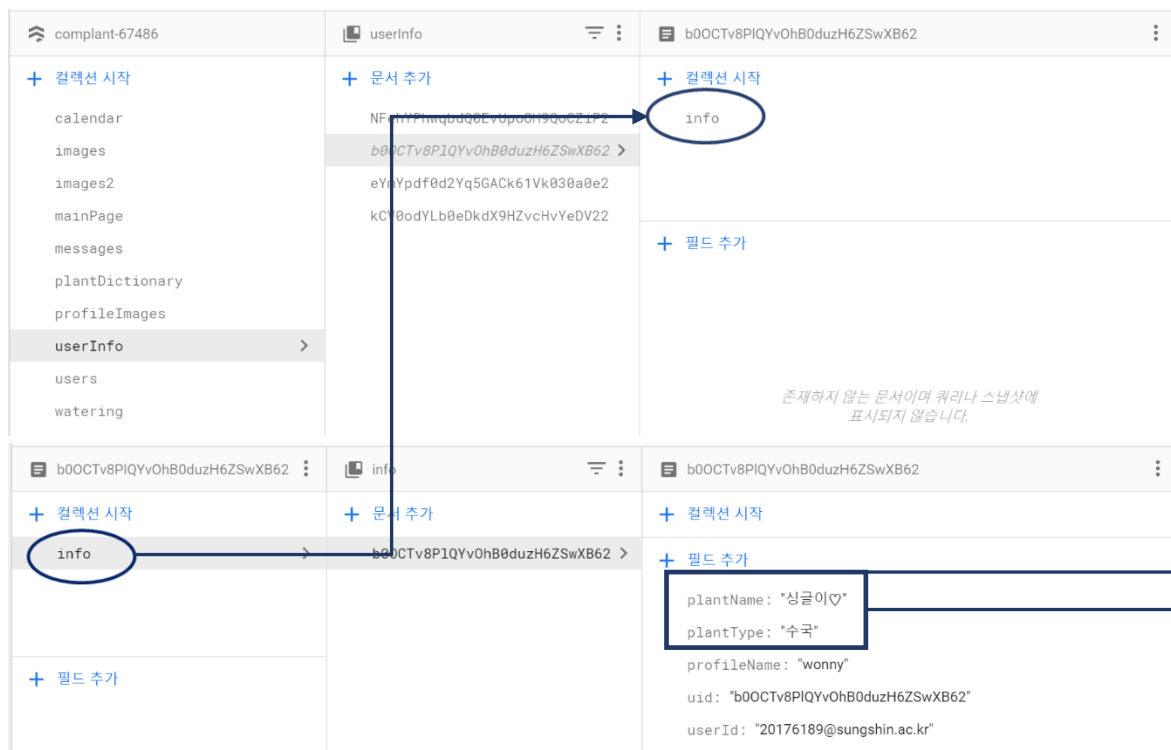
complant-67486

+ 컬렉션 시작

calendar
images
images2
mainPage
messages
plantDictionary
profileImages
userInfo
users
watering

userInfo

+ 문서 추가

NF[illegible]
b0OCTv8PlQYvOhB0duzH6ZSwXB62
eY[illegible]Ypdf0d2Yq5GACk61Vk030a0e2
kC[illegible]0odYLb0eDkdX9HZvcHvYeDV22

b0OCTv8PlQYvOhB0duzH6ZSwXB62

+ 컬렉션 시작

info

+ 필드 추가

존재하지 않는 문서이며 쿼리나 스냅샷에 표시되지 않습니다.

b0OCTv8PlQYvOhB0duzH6ZSwXB62

+ 컬렉션 시작

info

+ 필드 추가

info

+ 문서 추가

b0OCTv8PlQYvOhB0duzH6ZSwXB62

b0OCTv8PlQYvOhB0duzH6ZSwXB62

+ 컬렉션 시작

+ 필드 추가

plantName: "싱글이♡"
plantType: "수국"
profileName: "wonny"
uid: "b0OCTv8PlQYvOhB0duzH6ZSwXB62"
userId: "20176189@sungshin.ac.kr"